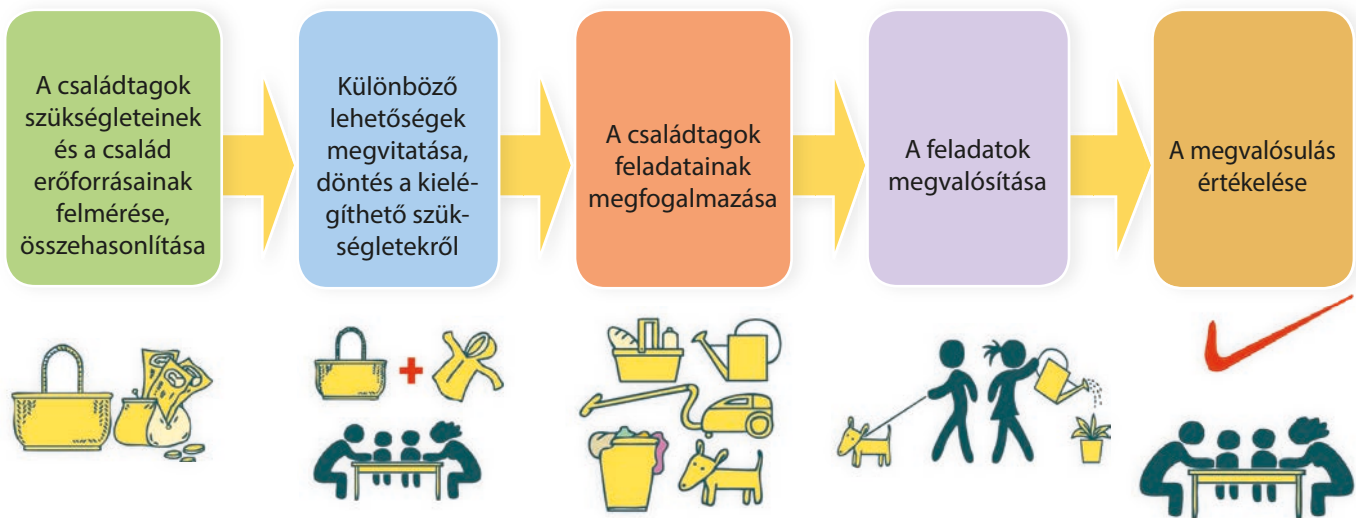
A családtagok szükségleteinek és a család erőforrásainak felmérése, összehasonlítása

Különböző lehetőségek megvitatása, döntés a kielégíthető szükségletekről

A családtagok feladatainak megfogalmazása

A feladatok megvalósítása

A megvalósulás értékelése